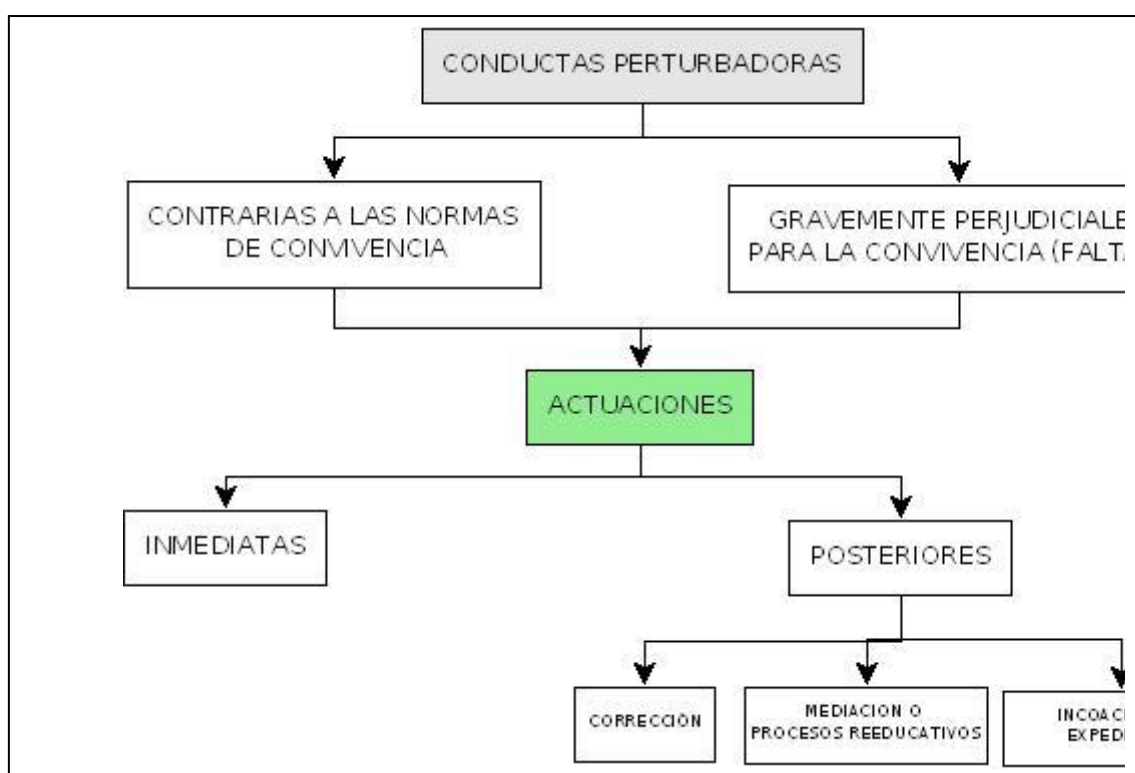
CONDUCTAS PERTURBADORAS

CONTRARIAS A LAS NORMAS DE CONVIVENCIA

GRAVEMENTE PERJUDICIALE PARA LA CONVIVENCIA (FALTA

ACTUACIONES

INMEDIATAS

POSTERIORES

CORRECCIÓN

MEDIACION O PROCESOS REEDUCATIVOS

INCOACI EXPEDI